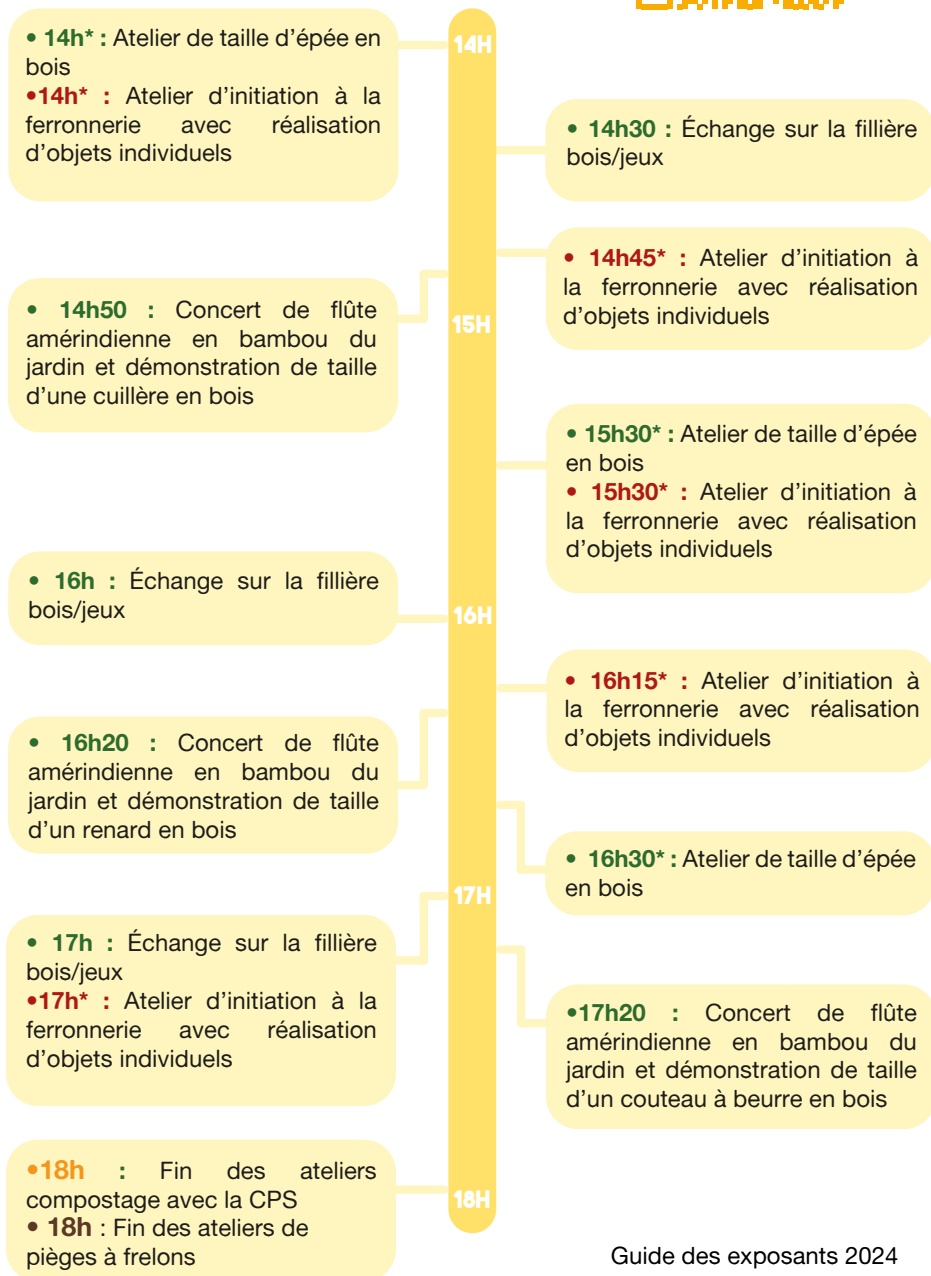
• 14h* : Atelier de taille d'épée en bois
•14h* : Atelier d'initiation à la ferronnerie avec réalisation d'objets individuels

14H

• 14h30 : Échange sur la fillière bois/jeux

• 14h45* : Atelier d'initiation à la ferronnerie avec réalisation d'objets individuels

• 14h50 : Concert de flûte amérindienne en bambou du jardin et démonstration de taille d'une cuillère en bois

15H

• 15h30* : Atelier de taille d'épée en bois
• 15h30* : Atelier d'initiation à la ferronnerie avec réalisation d'objets individuels

• 16h : Échange sur la fillière bois/jeux

16H

• 16h15* : Atelier d'initiation à la ferronnerie avec réalisation d'objets individuels

• 16h20 : Concert de flûte amérindienne en bambou du jardin et démonstration de taille d'un renard en bois

• 16h30* : Atelier de taille d'épée en bois

17H

• 17h : Échange sur la fillière bois/jeux
•17h* : Atelier d'initiation à la ferronnerie avec réalisation d'objets individuels

•17h20 : Concert de flûte amérindienne en bambou du jardin et démonstration de taille d'un couteau à beurre en bois

•18h : Fin des ateliers compostage avec la CPS
• 18h : Fin des ateliers de pièges à frelons

18H

Guide des exposants 2024